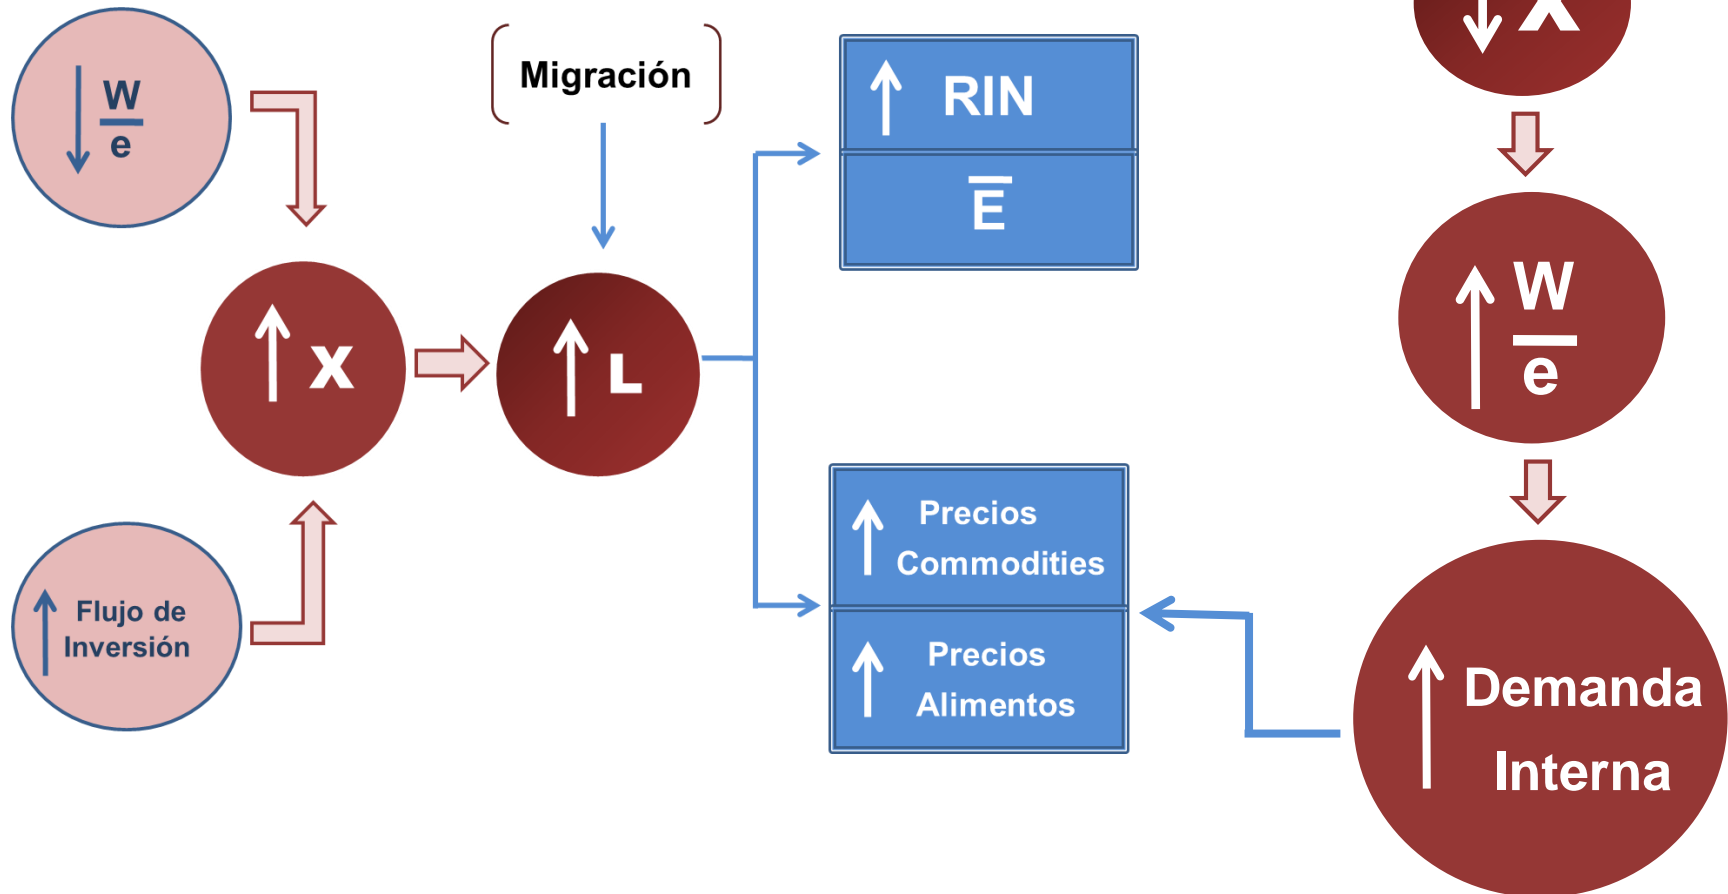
$\downarrow \frac{W}{e}$

Migración

$\uparrow$ RIN

$\bar{E}$

$\downarrow$ X

$\uparrow$ X

$\uparrow$ L

$\uparrow \frac{W}{e}$

$\uparrow$ Flujo de Inversión

$\uparrow$ Precios Commodities

$\uparrow$ Precios Alimentos

$\uparrow$ Demanda Interna